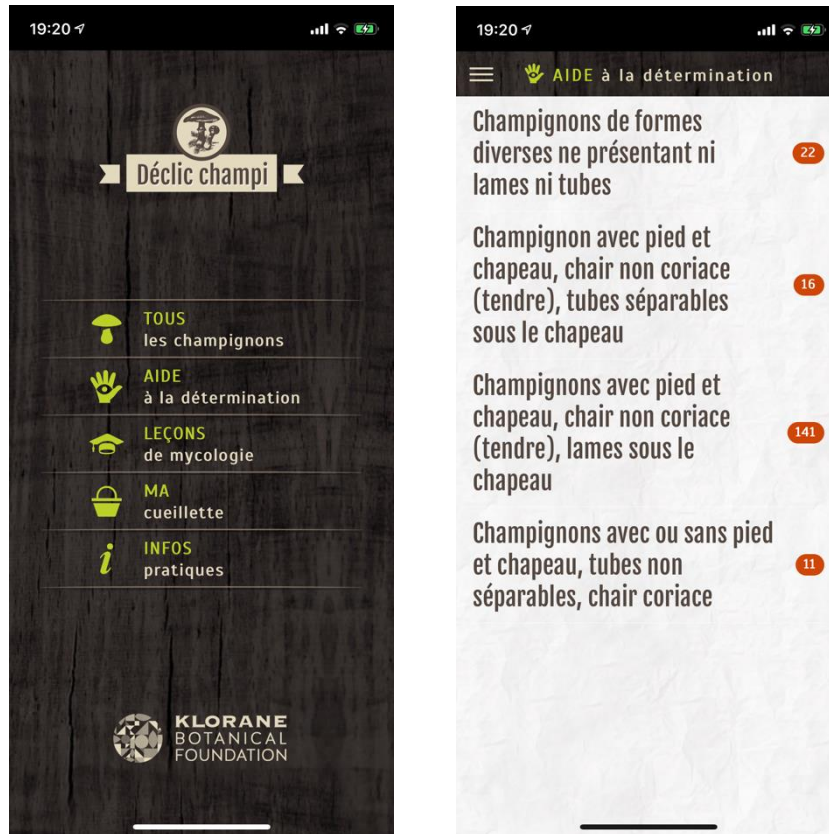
19:20

Déclic champi

TOUS
les champignons

AIDE
à la détermination

LEÇONS
de mycologie

MA
cueillette

INFOS
pratiques

KLORANE
BOTANICAL
FOUNDATION

19:20

AIDE à la détermination

Champignons de formes diverses ne présentant ni lames ni tubes
22

Champignon avec pied et chapeau, chair non coriace (tendre), tubes séparables sous le chapeau
16

Champignons avec pied et chapeau, chair non coriace (tendre), lames sous le chapeau
141

Champignons avec ou sans pied et chapeau, tubes non séparables, chair coriace
11